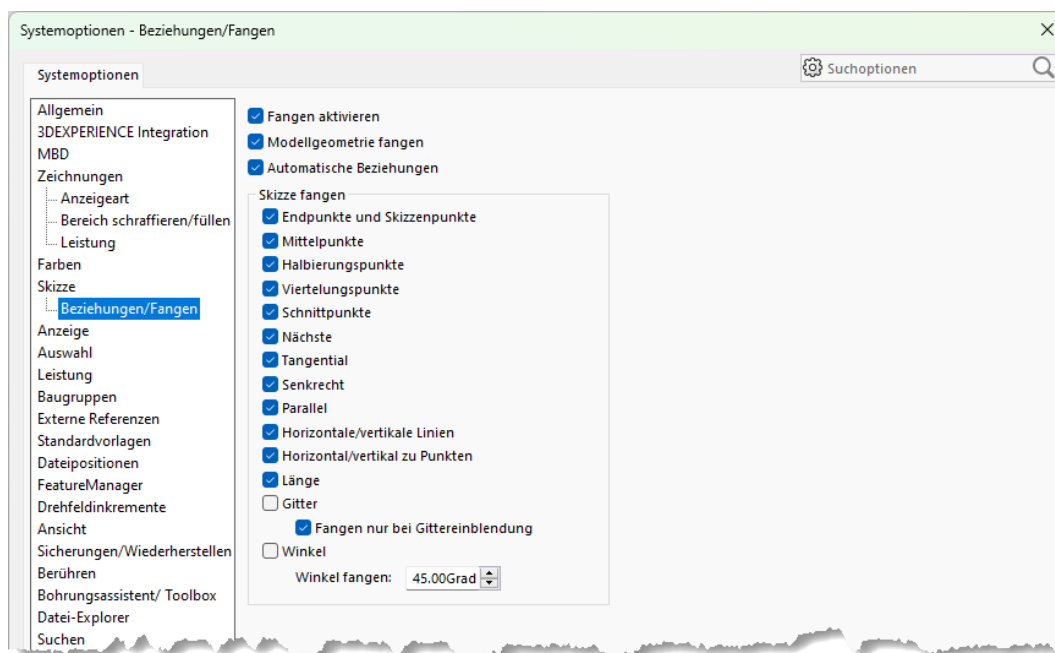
Systemoptionen - Beziehungen/Fangen

×

Systemoptionen

Suchoptionen

Allgemein
3DEXPERIENCE Integration
MBD
Zeichnungen
Anzeigeart
Bereich schraffieren/füllen
Leistung
Farben
Skizze
Beziehungen/Fangen
Anzeige
Auswahl
Leistung
Baugruppen
Externe Referenzen
Standardvorlagen
Dateipositionen
FeatureManager
Drehfeldinkremente
Ansicht
Sicherungen/Wiederherstellen
Berühren
Bohrungsassistent/ Toolbox
Datei-Explorer
Suchen

Fangen aktivieren
Modellgeometrie fangen
Automatische Beziehungen

Skizze fangen
Endpunkte und Skizzenpunkte
Mittelpunkte
Halbierungspunkte
Viertelungspunkte
Schnittpunkte
Nächste
Tangential
Senkrecht
Parallel
Horizontale/vertikale Linien
Horizontal/vertikal zu Punkten
Länge
Gitter
Fangen nur bei Gittereinblendung
Winkel
Winkel fangen: 45.00Grad